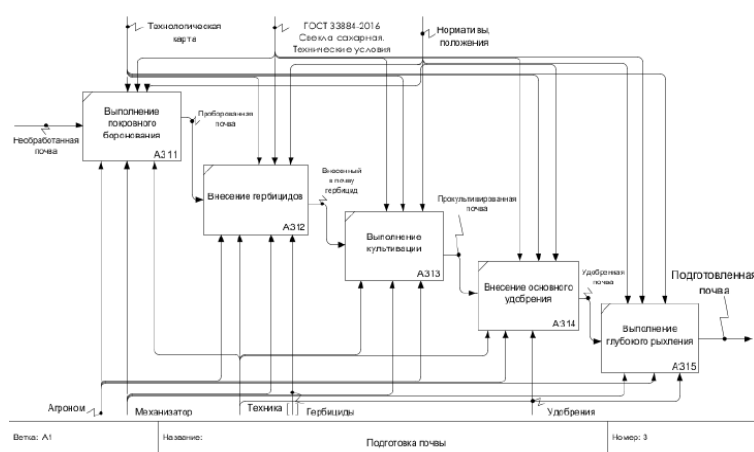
Технологическая карта

ГОСТ 33884-2016 Свекла сахарная. Технические условия

Нормативы, положения

Необработанная почва

Выполнение покровного боронования

А311

Преобразованная почва

Внесение гербицидов

А312

Внесенный в почву гербицид

Выполнение культивации

А313

Прокультивированная почва

Внесение основного удобрения

А314

Удобренная почва

Подготовленная почва

Выполнение глубокого рыхления

А315

Агроном

Механизатор

Техника

Гербициды

Удобрения

Ветка: А1

Название:

Подготовка почвы

Номер: 3